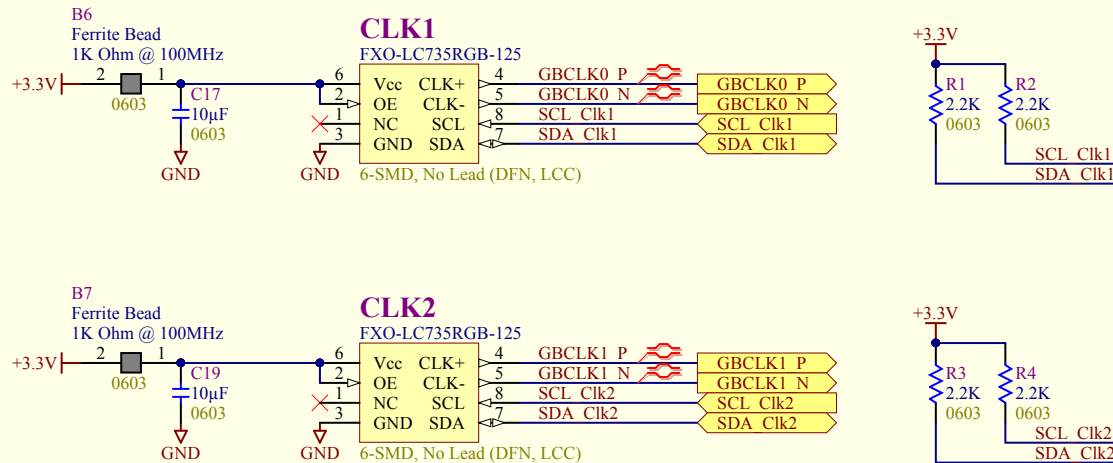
B6
Ferrite Bead
1K Ohm @ 100MHz
+3.3V 2 1
0603
C17
10µF
0603
GND

CLK1
FXO-LC735RGB-125
6 Vcc CLK+ 4
2 OE CLK- 5
1 NC SCL 8
3 GND SDA 7
GND
6-SMD, No Lead (DFN, LCC)

GBCLK0_P
GBCLK0_N
SCL_Clk1
SDA_Clk1
GBCLK0_P
GBCLK0_N
SCL_Clk1
SDA_Clk1

+3.3V
R1
2.2K
0603
R2
2.2K
0603
SCL_Clk1
SDA_Clk1

B7
Ferrite Bead
1K Ohm @ 100MHz
+3.3V 2 1
0603
C19
10µF
0603
GND

CLK2
FXO-LC735RGB-125
6 Vcc CLK+ 4
2 OE CLK- 5
1 NC SCL 8
3 GND SDA 7
GND
6-SMD, No Lead (DFN, LCC)

GBCLK1_P
GBCLK1_N
SCL_Clk2
SDA_Clk2
GBCLK1_P
GBCLK1_N
SCL_Clk2
SDA_Clk2

+3.3V
R3
2.2K
0603
R4
2.2K
0603
SCL_Clk2
SDA_Clk2